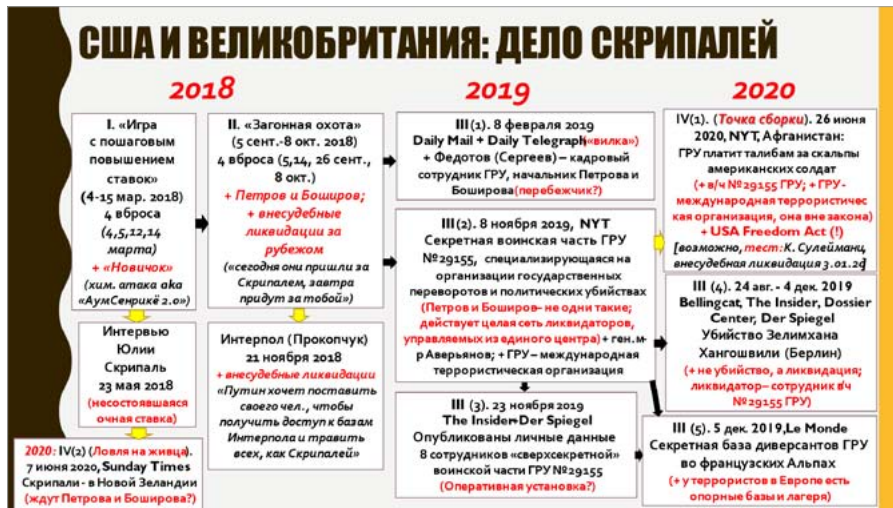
США И ВЕЛИКОБРИТАНИЯ: ДЕЛО СКРИПАЛЕЙ

2018

I. «Игра с пошаговым повышением ставок» (4-15 мар. 2018) 4 вброса (4,5,12,14 марта) + «Новичок» (хим. атака aka «АумСенрикё 2.0»)

II. «Загонная охота» (5 сент.-8 окт. 2018) 4 вброса (5,14, 26 сент., 8 окт.) + Петров и Боширов; + внесудебные ликвидации за рубежом («сегодня они пришли за Скрипалем, завтра придут за тобой»)

Интервью Юлии Скрипаль 23 мая 2018 (несостоявшаяся очная ставка)

Интерпол (Прокопчук) 21 ноября 2018 + внесудебные ликвидации «Путин хочет поставить своего чел., чтобы получить доступ к базам Интерпола и травить всех, как Скрипалей»

2020: IV(2) (Ловля на живца). 7 июня 2020, Sunday Times Скрипали - в Новой Зеландии (ждут Петрова и Боширова?)

2019

III(1). 8 февраля 2019 Daily Mail + Daily Telegraph («вилка») + Федотов (Сергеев) – кадровый сотрудник ГРУ, начальник Петрова и Боширова (перебежчик?)

III(2). 8 ноября 2019, NYT Секретная воинская часть ГРУ №29155, специализирующаяся на организации государственных переворотов и политических убийствах (Петров и Боширов- не одни такие; действует целая сеть ликвидаторов, управляемых из единого центра) + ген. м-р Аверьянов; + ГРУ – международная террористическая организация

III (3). 23 ноября 2019 The Insider-Der Spiegel Опубликованы личные данные 8 сотрудников «сверхсекретной» воинской части ГРУ №29155 (Оперативная установка?)

2020

IV(1). (Точка сборки). 26 июня 2020, NYT, Афганистан: ГРУ платит талибам за скальпы американских солдат (+ в/ч №29155 ГРУ; + ГРУ- международная террористическая организация, она вне закона) + USA Freedom Act (!) [возможно, тест: К. Сулейманц, внесудебная ликвидация 3.01.20]

III (4). 24 авг.- 4 дек. 2019 Bellingcat, The Insider, Dossier Center, Der Spiegel Убийство Зелимхана Хангошвили (Берлин) (+ не убийство, а ликвидация; ликвидатор– сотрудник в/ч №29155 ГРУ)

III (5). 5 дек. 2019,Le Monde Секретная база диверсантов ГРУ во французских Альпах (+ у террористов в Европе есть опорные базы и лагеря)